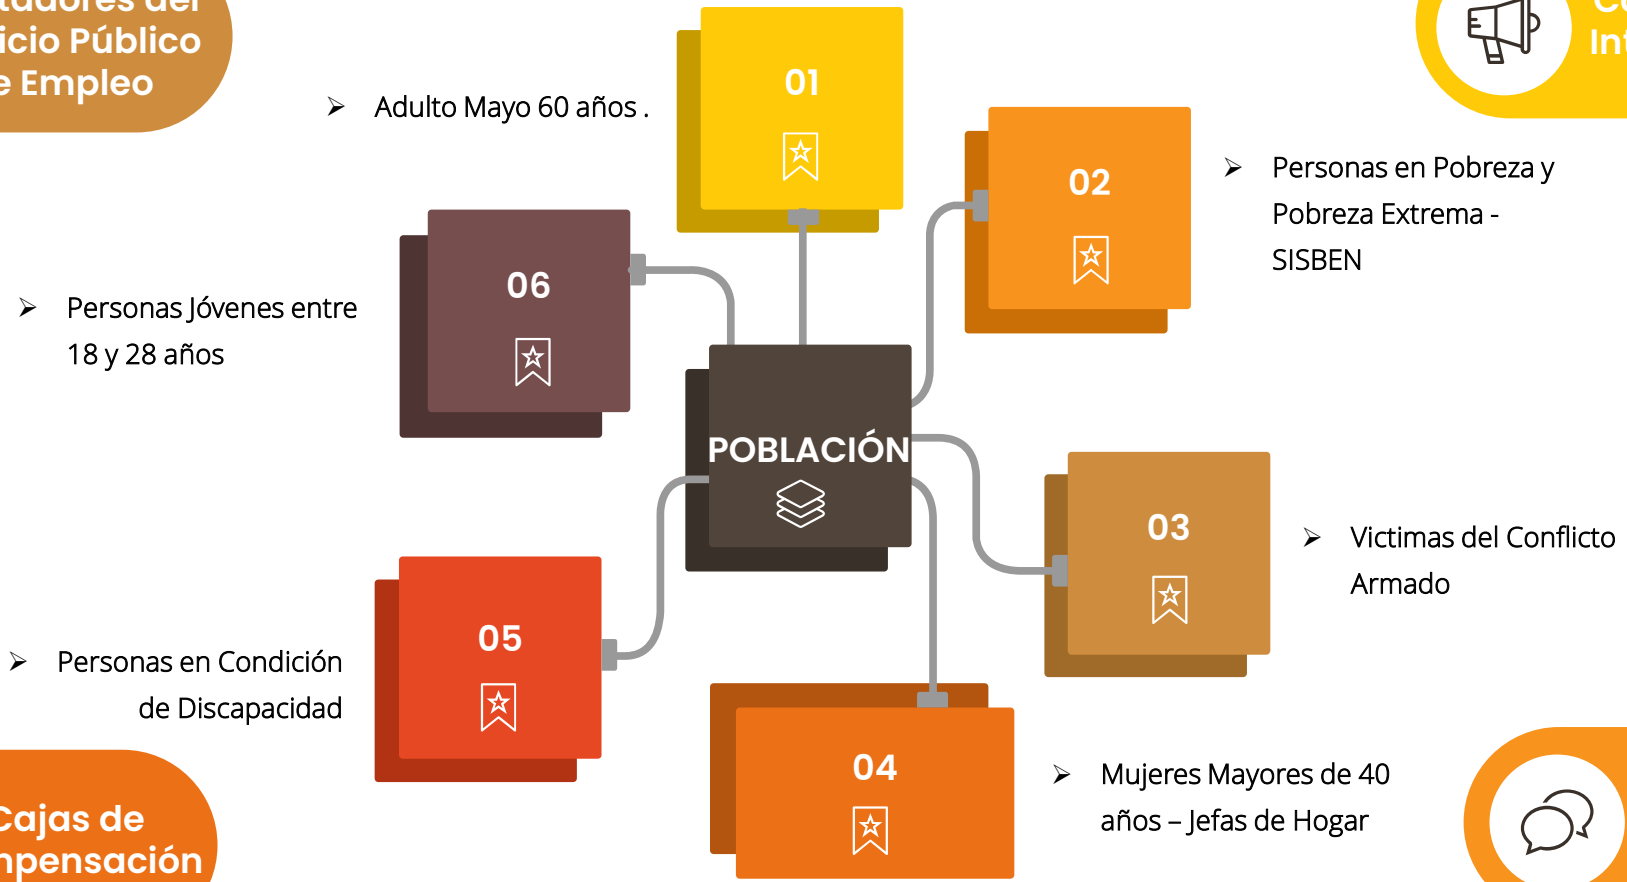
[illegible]
icio Público
e Empleo

Adulto Mayo 60 años .

01

02

Personas en Pobreza y Pobreza Extrema - SISBEN

06

Personas Jóvenes entre 18 y 28 años

POBLACIÓN

03

Victimas del Conflicto Armado

05

Personas en Condición de Discapacidad

04

Mujeres Mayores de 40 años – Jefas de Hogar

Cajas de
npensación

In